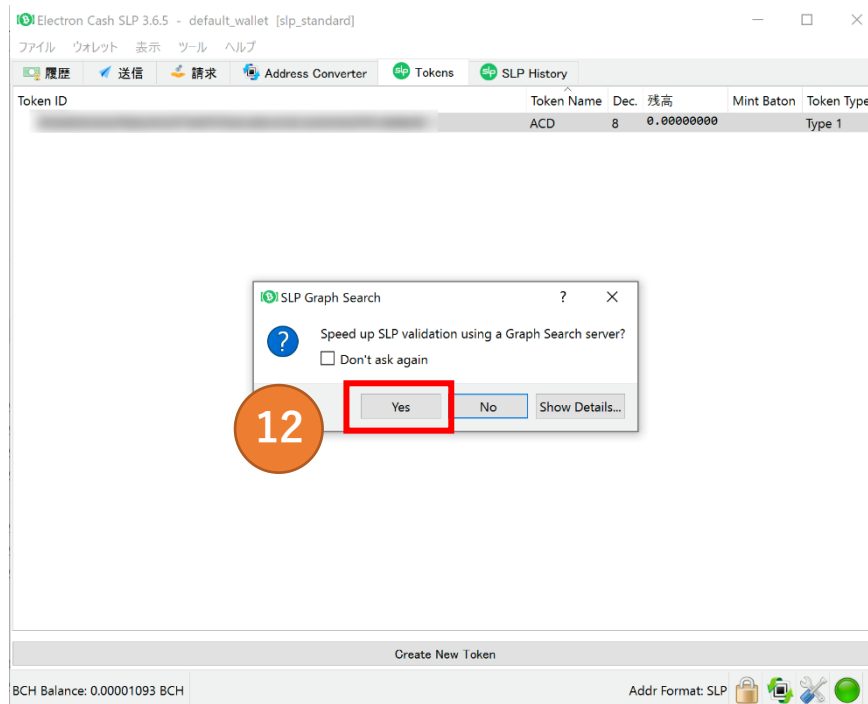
Electron Cash SLP 3.6.5 - default_wallet [slp_standard]

ファイル ウォレット 表示 ツール ヘルプ

履歴 送信 請求 Address Converter Tokens SLP History

| Token ID | Token Name | Dec. | 残高 | Mint Baton | Token Type |
|---|---|---|---|---|---|
| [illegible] | ACD | 8 | 0.00000000 | | Type 1 |

SLP Graph Search ? ✕

Speed up SLP validation using a Graph Search server?

Don't ask again

Yes No Show Details...

12

Create New Token

BCH Balance: 0.00001093 BCH

Addr Format: SLP